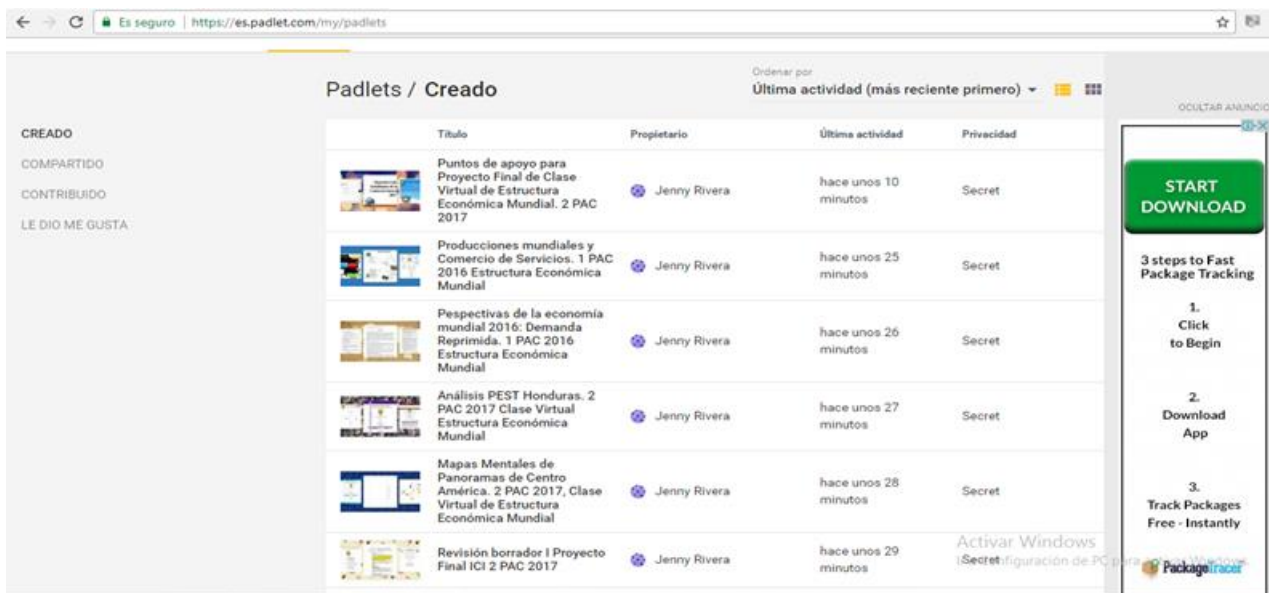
Es seguro | https://es.padlet.com/my/padlets

Padlets / Creado

Ordenar por
Última actividad (más reciente primero)

OCULTAR ANUNCIO

CREADO
COMPARTIDO
CONTRIBUIDO
LE DIO ME GUSTA

| | Título | Propietario | Última actividad | Privacidad |
|---|---|---|---|---|
| | Puntos de apoyo para Proyecto Final de Clase Virtual de Estructura Económica Mundial. 2 PAC 2017 | Jenny Rivera | hace unos 10 minutos | Secret |
| | Producciones mundiales y Comercio de Servicios. 1 PAC 2016 Estructura Económica Mundial | Jenny Rivera | hace unos 25 minutos | Secret |
| | Pespectivas de la economía mundial 2016: Demanda Reprimida. 1 PAC 2016 Estructura Económica Mundial | Jenny Rivera | hace unos 26 minutos | Secret |
| | Análisis PEST Honduras. 2 PAC 2017 Clase Virtual Estructura Económica Mundial | Jenny Rivera | hace unos 27 minutos | Secret |
| | Mapas Mentales de Panoramas de Centro América. 2 PAC 2017, Clase Virtual de Estructura Económica Mundial | Jenny Rivera | hace unos 28 minutos | Secret |
| | Revisión borrador I Proyecto Final ICI 2 PAC 2017 | Jenny Rivera | hace unos 29 minutos | Secret |

START DOWNLOAD

3 steps to Fast Package Tracking

1. Click to Begin

2. Download App

3. Track Packages Free - Instantly

PackageTracer

Activar Windows
Ve a Configuración de PC para activar Windows.